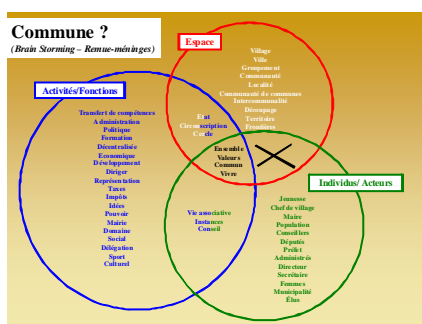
Commune ?
(Brain Storming – Remue-méninges)

Espace

Village
Ville
Groupement
Communauté
Localité
Communauté de communes
Intercommunalité
Découpage
Territoire
Frontières

Activités/Fonctions

Transfert de compétences
Administration
Politique
Formation
Décentralisé
Economique
Développement
Diriger
Représentation
Taxes
Impôts
Idées
Pouvoir
Mairie
Domaine
Social
Délégation
Sport
Culturel

Etat
Circonscription
Cercle

Ensemble
Valeurs
Commun
Vivre

Vie associative
Instances
Conseil

Individus/ Acteurs

Jeunesse
Chef de village
Maire
Population
Conseillers
Députés
Préfet
Administrés
Directeur
Secrétaire
Femmes
Municipalité
Élus